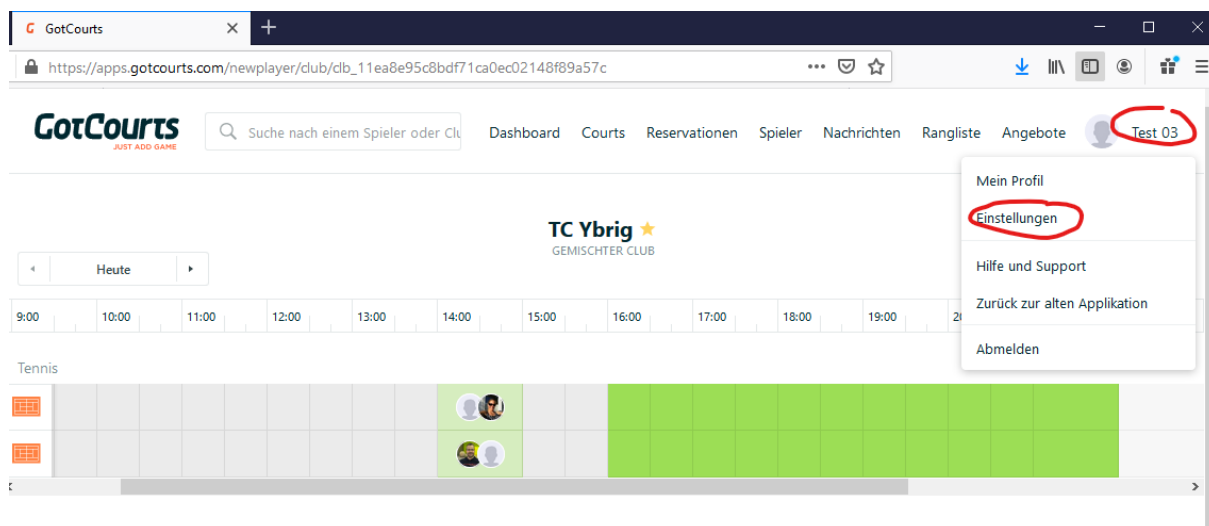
GotCourts

https://apps.gotcourts.com/newplayer/club/clb_11ea8e95c8bdf71ca0ec02148f89a57c

GotCourts
JUST ADD GAME

Suche nach einem Spieler oder Clu

Dashboard Courts Reservationen Spieler Nachrichten Rangliste Angebote Test 03

Mein Profil
Einstellungen
Hilfe und Support
Zurück zur alten Applikation
Abmelden

TC Ybrig
GEMISCHTER CLUB

Heute

| 9:00 | 10:00 | 11:00 | 12:00 | 13:00 | 14:00 | 15:00 | 16:00 | 17:00 | 18:00 | 19:00 | 20 |
|---|---|---|---|---|---|---|---|---|---|---|---|

Tennis